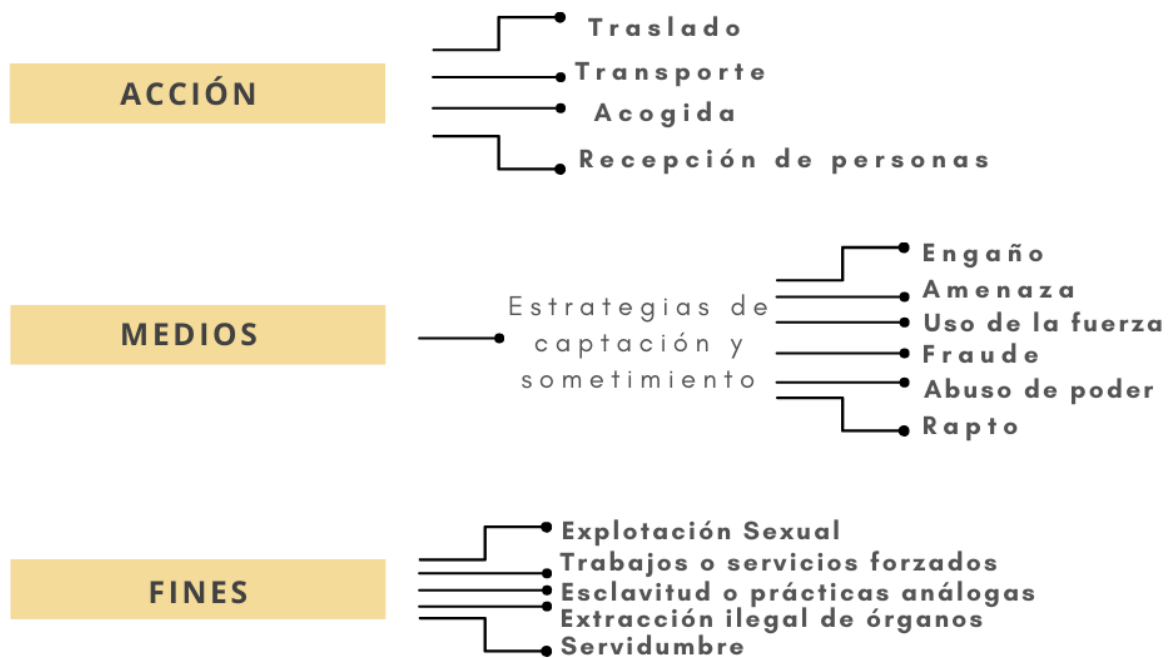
ACCIÓN

Traslado
Transporte
Acogida
Recepción de personas

MEDIOS

Estrategias de captación y sometimiento

Engaño
Amenaza
Uso de la fuerza
Fraude
Abuso de poder
Rapto

FINES

Explotación Sexual
Trabajos o servicios forzados
Esclavitud o prácticas análogas
Extracción ilegal de órganos
Servidumbre